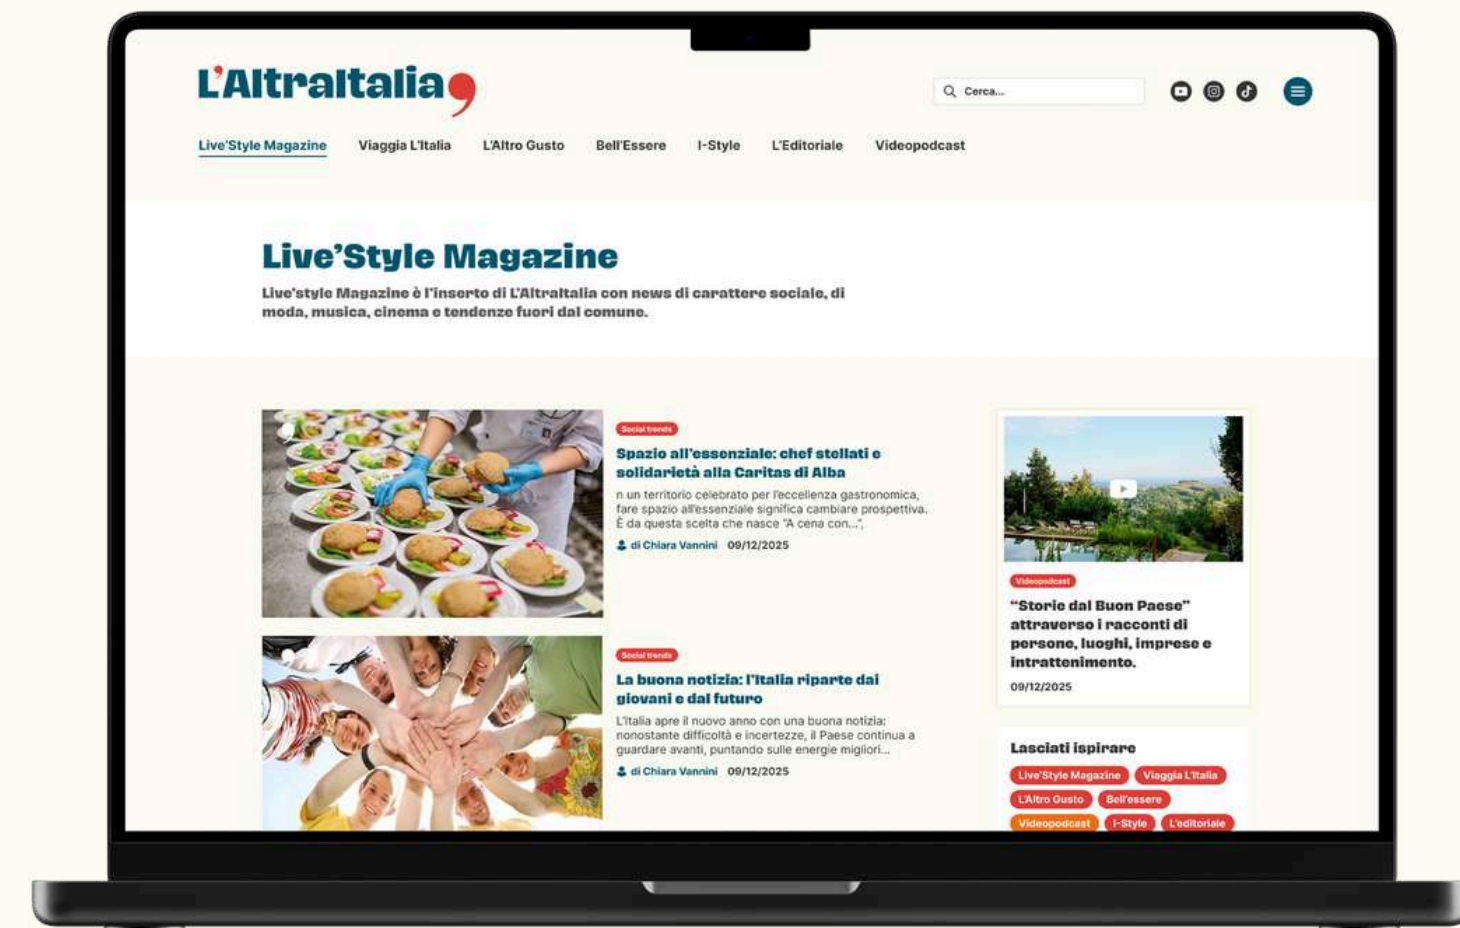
L'Altraltalia

Cerca...

Live'Style Magazine Viaggia L'Italia L'Altro Gusto Bell'Essere I-Style L'Editoriale Videopodcast

Live'Style Magazine

Live'style Magazine è l'inserto di L'Altraltalia con news di carattere sociale, di moda, musica, cinema e tendenze fuori dal comune.

Social trends

Spazio all'essenziale: chef stellati e solidarietà alla Caritas di Alba

n un territorio celebrato per l'eccellenza gastronomica, fare spazio all'essenziale significa cambiare prospettiva. È da questa scelta che nasce "A cena con...",

di Chiara Vannini 09/12/2025

Social trends

La buona notizia: l'Italia riparte dai giovani e dal futuro

L'Italia apre il nuovo anno con una buona notizia: nonostante difficoltà e incertezze, il Paese continua a guardare avanti, puntando sulle energie migliori...

di Chiara Vannini 09/12/2025

Videopodcast

"Storie dal Buon Paese" attraverso i racconti di persone, luoghi, imprese e intrattenimento.

09/12/2025

Lasciati ispirare

Live'Style Magazine Viaggia L'Italia L'Altro Gusto Bell'essere Videopodcast I-Style L'editoriale